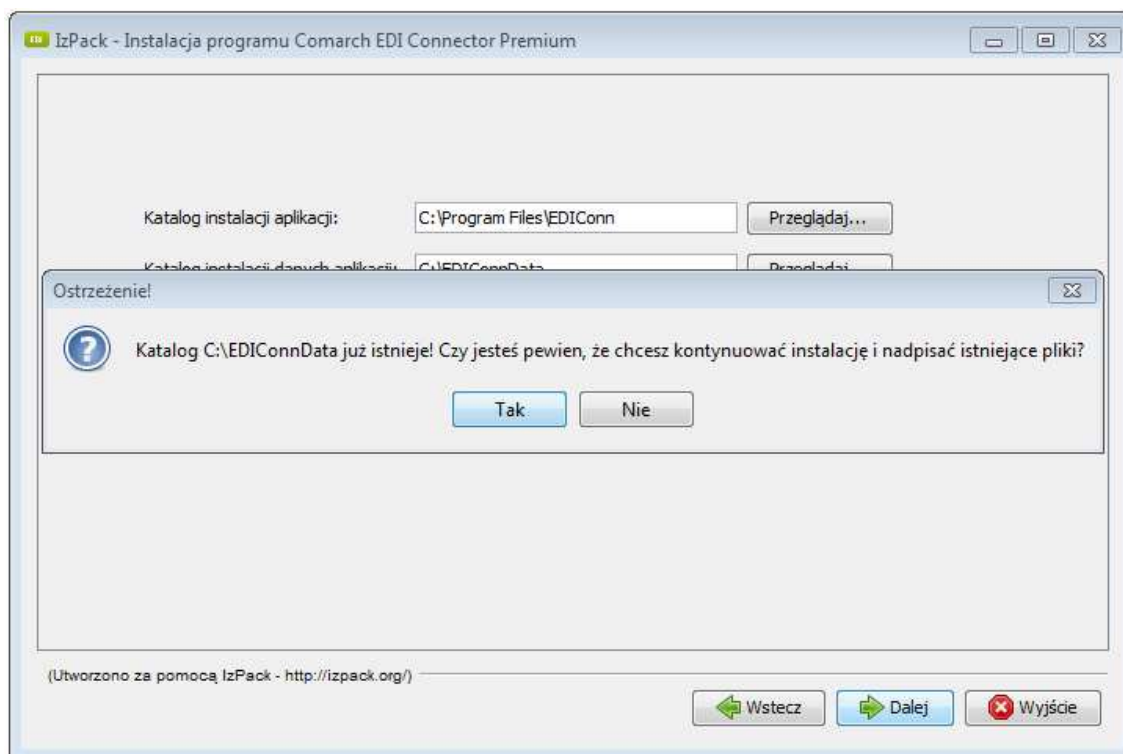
IzPack - Instalacja programu Comarch EDI Connector Premium

Katalog instalacji aplikacji: C:\Program Files\EDIConn Przeglądaj...

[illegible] C:\EDIConnData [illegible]

Ostrzeżenie!

Katalog C:\EDIConnData już istnieje! Czy jesteś pewien, że chcesz kontynuować instalację i nadpisać istniejące pliki?

Tak Nie

(Utworzono za pomocą IzPack - http://izpack.org/)

Wstecz Dalej Wyjście